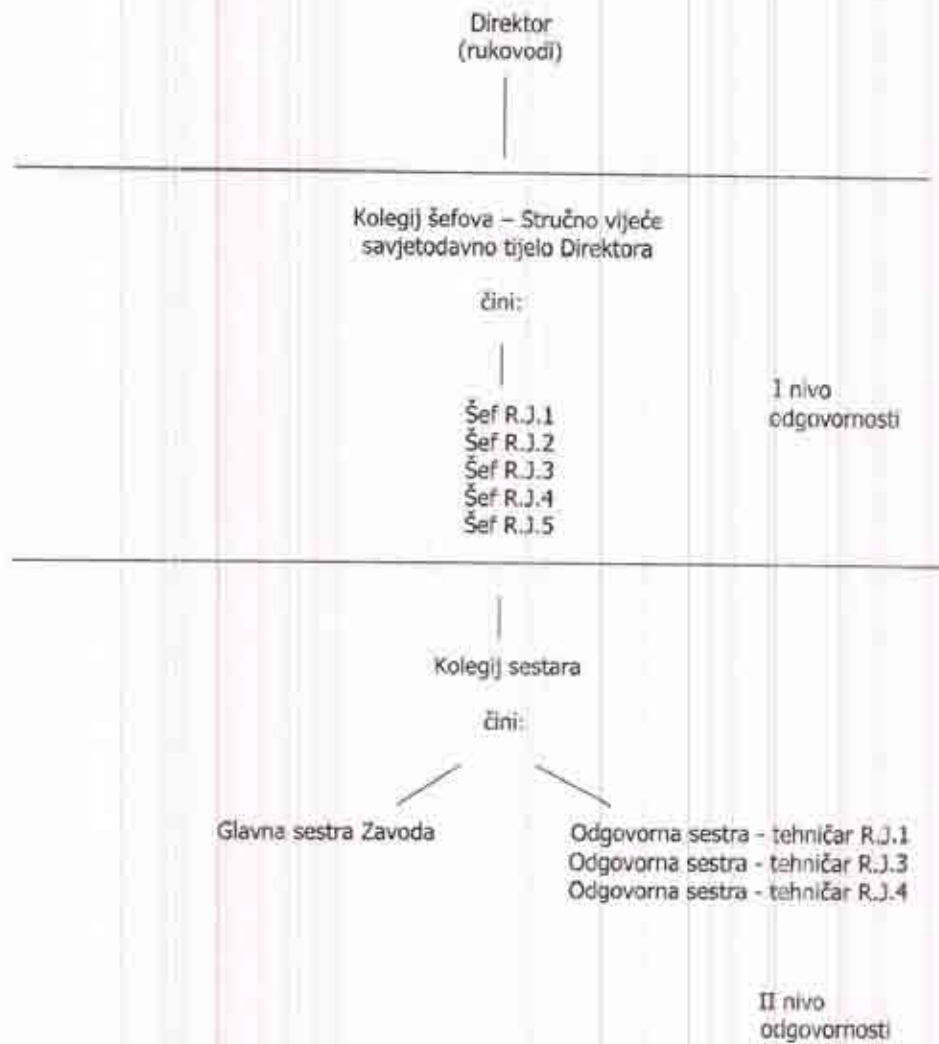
Direktor
(rukovodi)

Kolegij šefova – Stručno vijeće
savjetodavno tijelo Direktora

čini:

Šef R.J.1
Šef R.J.2
Šef R.J.3
Šef R.J.4
Šef R.J.5

I nivo
odgovornosti

Kolegij sestara

čini:

Glavna sestra Zavoda

Odgovorna sestra - tehničar R.J.1
Odgovorna sestra - tehničar R.J.3
Odgovorna sestra - tehničar R.J.4

II nivo
odgovornosti